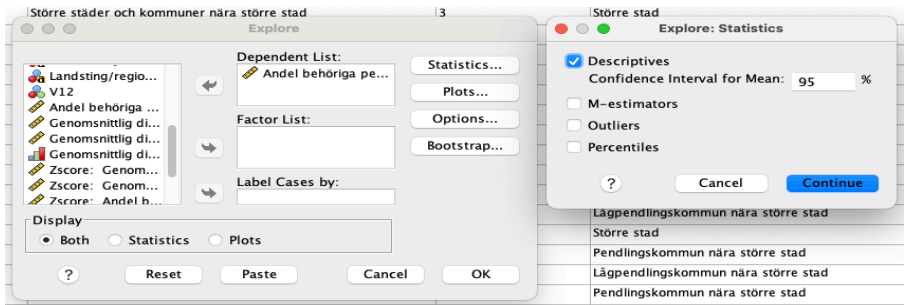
Större städer och kommuner nära större stad | 3 | Större stad

Explore

Landsting/regio...
V12
Andel behöriga ...
Genomsnittlig di...
Genomsnittlig di...
Genomsnittlig di...
Zscore: Genom...
Zscore: Genom...
Zscore: Andel b...

Dependent List:
Andel behöriga pe...

Factor List:

Label Cases by:

Statistics...
Plots...
Options...
Bootstrap...

Display
Both Statistics Plots

? Reset Paste Cancel OK

Explore: Statistics

Descriptives
Confidence Interval for Mean: 95 %
M-estimators
Outliers
Percentiles

? Cancel Continue

Lågpendlingskommun nära större stad
Större stad
Pendlingskommun nära större stad
Lågpendlingskommun nära större stad
Pendlingskommun nära större stad